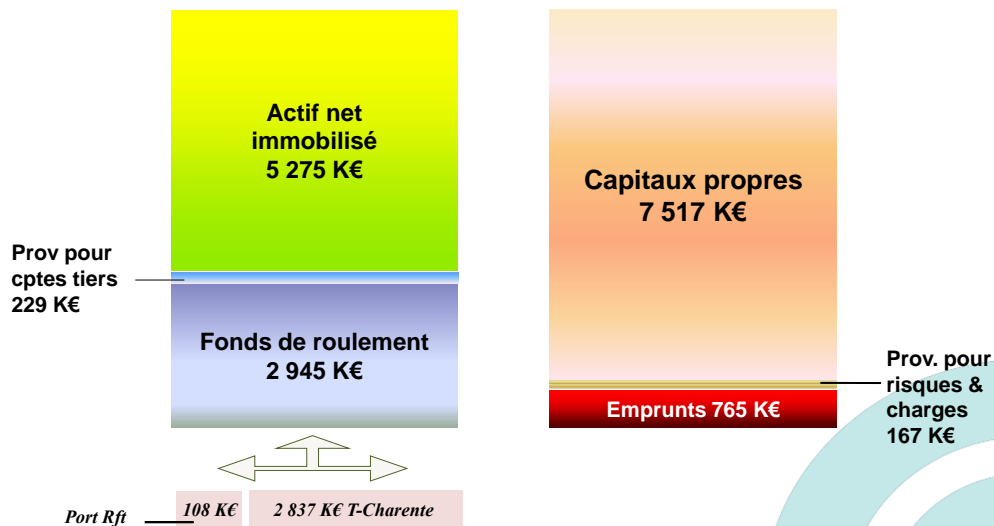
Actif net immobilisé
5 275 K€

Prov pour cptes tiers
229 K€

Fonds de roulement
2 945 K€

Capitaux propres
7 517 K€

Prov. pour risques & charges
167 K€

Emprunts 765 K€

Port Rft

108 K€

2 837 K€ T-Charente